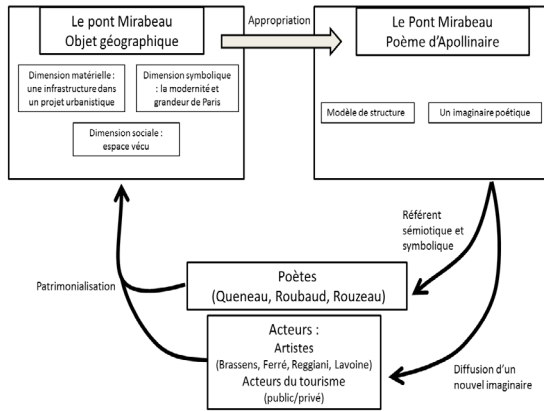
Le pont Mirabeau
Objet géographique

Dimension matérielle : une infrastructure dans un projet urbanistique

Dimension symbolique : la modernité et grandeur de Paris

Dimension sociale : espace vécu

Appropriation

Le Pont Mirabeau
Poème d'Apollinaire

Modèle de structure

Un imaginaire poétique

Référent sémiotique et symbolique

Patrimonialisation

Poètes
(Queneau, Roubaud, Rouzeau)

Acteurs :
Artistes
(Brassens, Ferré, Reggiani, Lavoine)
Acteurs du tourisme
(public/privé)

Diffusion d'un nouvel imaginaire